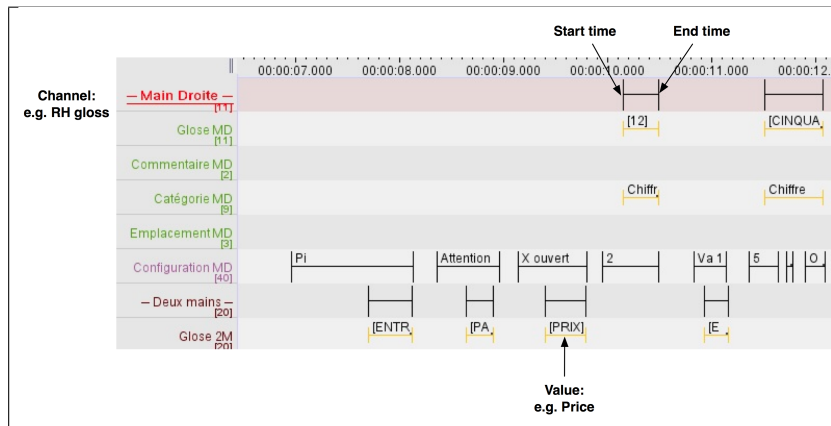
Start time

End time

00:00:07.000 00:00:08.000 00:00:09.000 00:00:10.000 00:00:11.000 00:00:12.

Channel: e.g. RH gloss

– Main Droite – [11]

Glose MD [11]

[12]

[CINQUA

Commentaire MD [2]

Catégorie MD [9]

Chiffr

Chiffre

Emplacement MD [3]

Configuration MD [40]

Pi

Attention

X ouvert

2

Va 1

5

O

– Deux mains – [20]

Glose 2M [20]

[ENTR

[PA

[PRIX]

[E

Value: e.g. Price